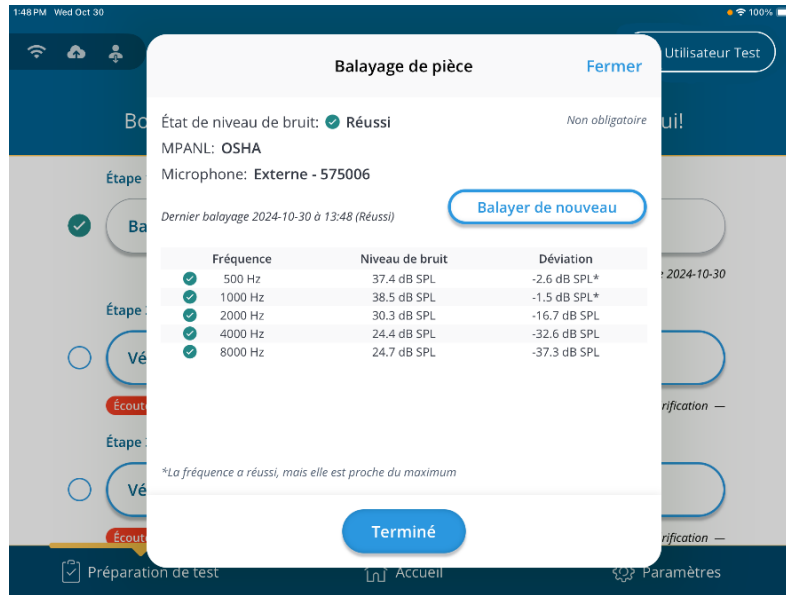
1:48 PM Wed Oct 30

100%

Utilisateur Test

Bo

ui!

Étape

Ba

e 2024-10-30

Étape

Vé

Écout

rification —

Étape

Vé

Écout

rification —

Balayage de pièce

Fermer

État de niveau de bruit: Réussi

Non obligatoire

MPANL: OSHA

Microphone: Externe - 575006

Dernier balayage 2024-10-30 à 13:48 (Réussi)

Balayer de nouveau

| | Fréquence | Niveau de bruit | Déviation |
|---|---|---|---|
| | 500 Hz | 37.4 dB SPL | -2.6 dB SPL* |
| | 1000 Hz | 38.5 dB SPL | -1.5 dB SPL* |
| | 2000 Hz | 30.3 dB SPL | -16.7 dB SPL |
| | 4000 Hz | 24.4 dB SPL | -32.6 dB SPL |
| | 8000 Hz | 24.7 dB SPL | -37.3 dB SPL |

*La fréquence a réussi, mais elle est proche du maximum

Terminé

Préparation de test

Accueil

Paramètres